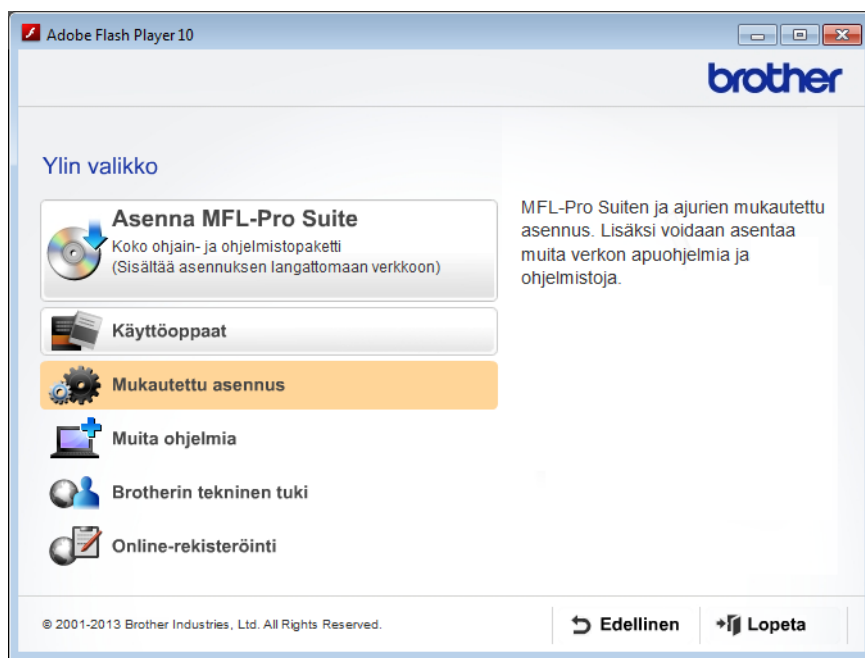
Adobe Flash Player 10

brother

Ylin valikko

Asenna MFL-Pro Suite
Koko ohjain- ja ohjelmistopaketti
(Sisältää asennuksen langattomaan verkkoon)

Käyttöoppaat

Mukautettu asennus

Muita ohjelmia

Brotherin tekninen tuki

Online-rekisteröinti

MFL-Pro Suiten ja ajurien mukautettu asennus. Lisäksi voidaan asentaa muita verkon apuohjelmia ja ohjelmistoja.

© 2001-2013 Brother Industries, Ltd. All Rights Reserved.

Edellinen

Lopeta